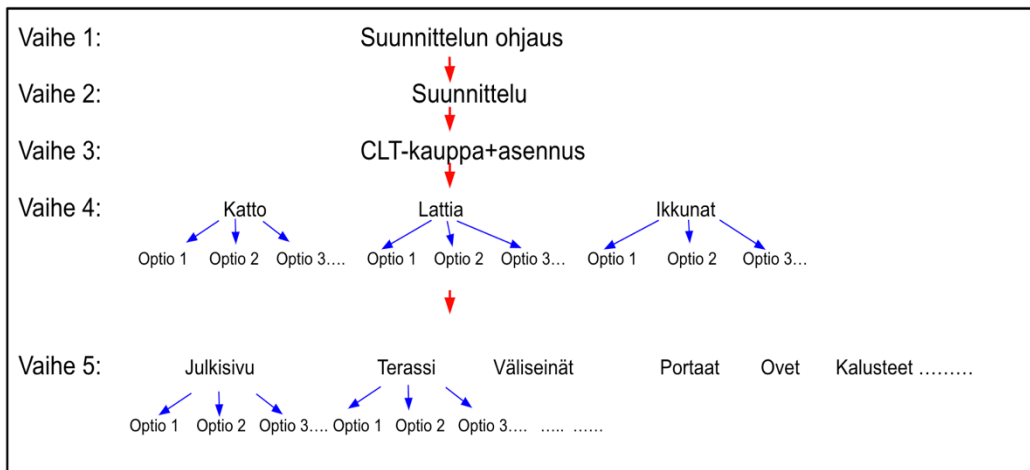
Vaihe 1: Suunnittelun ohjaus

Vaihe 2: Suunnittelu

Vaihe 3: CLT-kauppa+asennus

Vaihe 4: Katto Lattia Ikkunat

Optio 1 Optio 2 Optio 3…. Optio 1 Optio 2 Optio 3… Optio 1 Optio 2 Optio 3…

Vaihe 5: Julkisivu Terassi Väliseinät Portaat Ovet Kalusteet ………

Optio 1 Optio 2 Optio 3…. Optio 1 Optio 2 Optio 3…. ….. ……